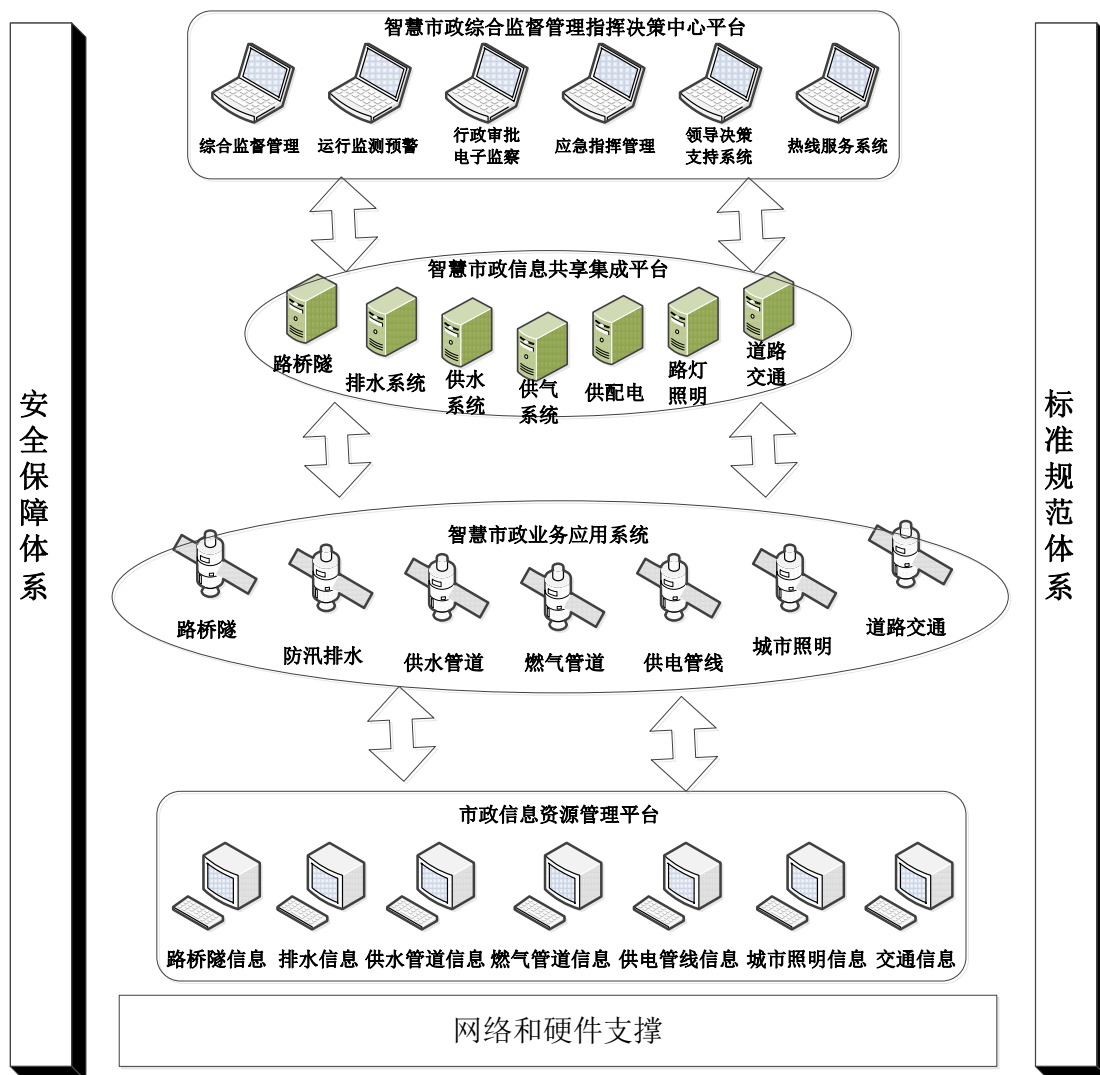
安全保障体系

智慧市政综合监督管理指挥决策中心平台

综合监督管理 运行监测预警 行政审批电子监察 应急指挥管理 领导决策支持系统 热线服务系统

智慧市政信息共享集成平台

路桥隧 排水系统 供水系统 供气系统 供配电 路灯照明 道路交通

智慧市政业务应用系统

路桥隧 防汛排水 供水管道 燃气管道 供电管线 城市照明 道路交通

市政信息资源管理平台

路桥隧信息 排水信息 供水管道信息 燃气管道信息 供电管线信息 城市照明信息 交通信息

网络和硬件支撑

标准规范体系